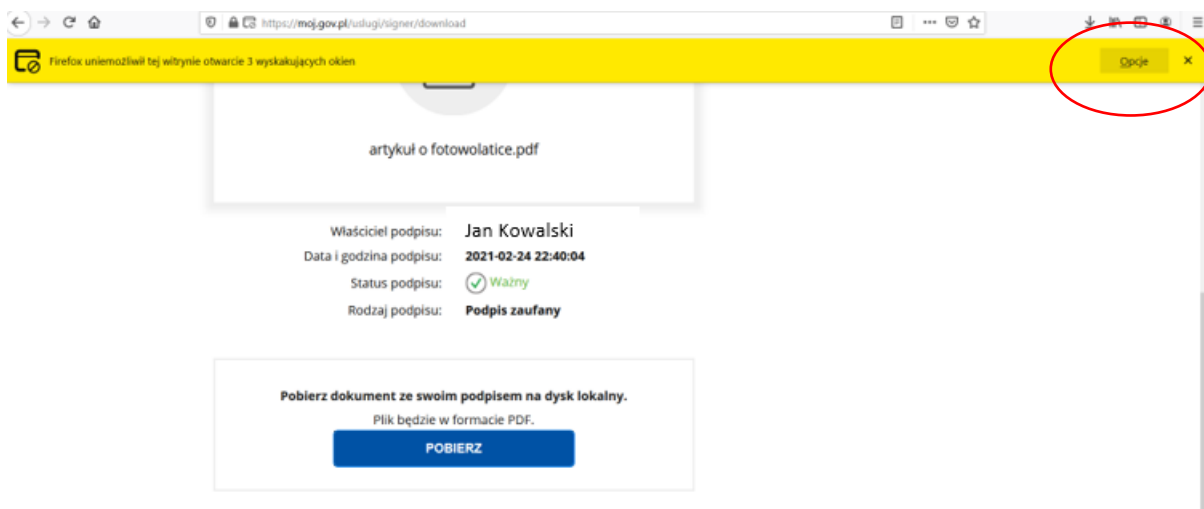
https://moj.gov.pl/uslugi/signer/download

Firefox uniemożliwił tej witrynie otwarcie 3 wyskakujących okien

Opcje

×

artykuł o fotowolatice.pdf

| | |
|---|---|
| Właściciel podpisu: | Jan Kowalski |
| Data i godzina podpisu: | 2021-02-24 22:40:04 |
| Status podpisu: | Ważny |
| Rodzaj podpisu: | Podpis zaufany |

Pobierz dokument ze swoim podpisem na dysk lokalny.

Plik będzie w formacie PDF.

POBIERZ